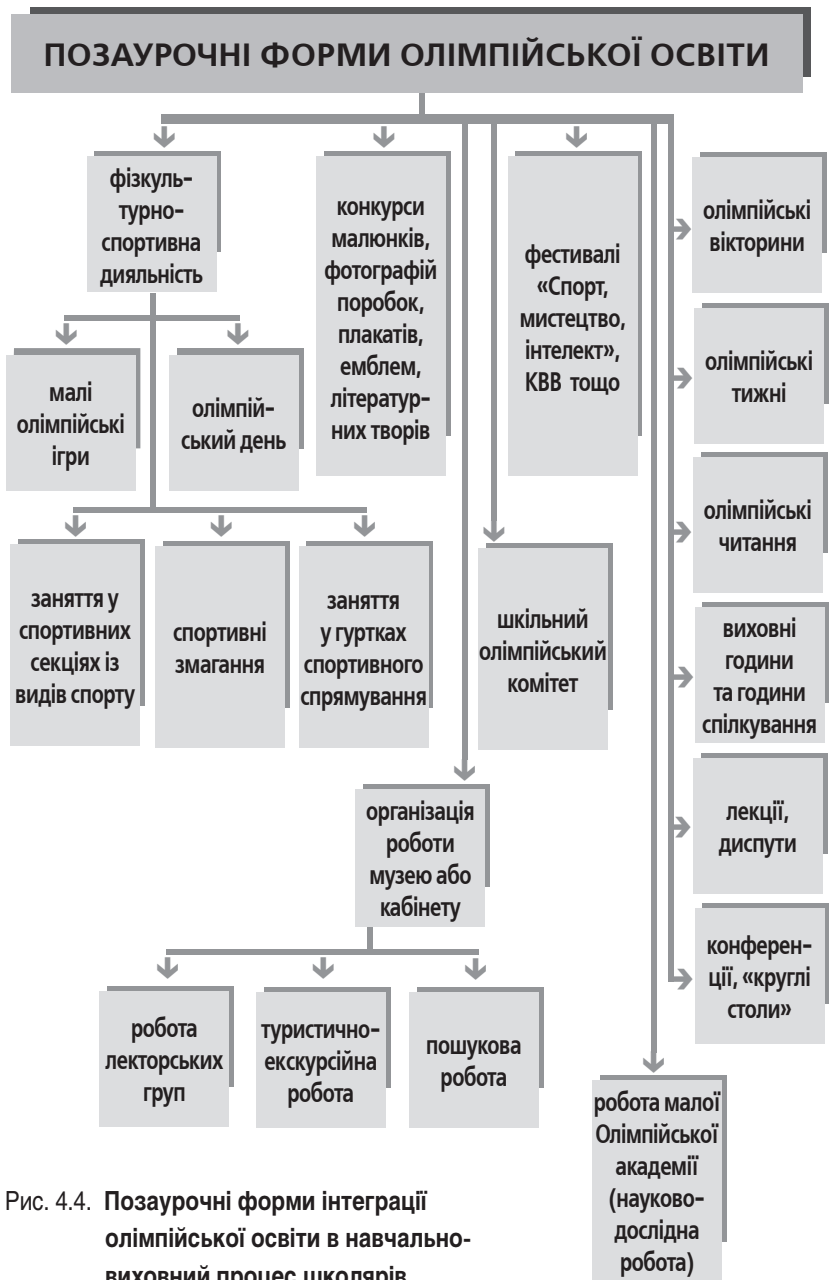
ПОЗАУРОЧНІ ФОРМИ ОЛІМПІЙСЬКОЇ ОСВІТИ

фізкультурно-спортивна дияльність

малі олімпійські ігри

олімпійський день

заняття у спортивних секціях із видів спорту

спортивні змагання

заняття у гуртках спортивного спрямування

конкурси малюнків, фотографій поробок, плакатів, емблем, літературних творів

фестивалі «Спорт, мистецтво, інтелект», КВВ тощо

шкільний олімпійський комітет

організація роботи музею або кабінету

робота лекторських груп

туристично-екскурсійна робота

пошукова робота

олімпійські вікторини

олімпійські тижні

олімпійські читання

виховні години та години спілкування

лекції, диспути

конференції, «круглі столи»

робота малої Олімпійської академії (науково-дослідна робота)

Рис. 4.4. Позаурочні форми інтеграції олімпійської освіти в навчально-виховний процес школярів